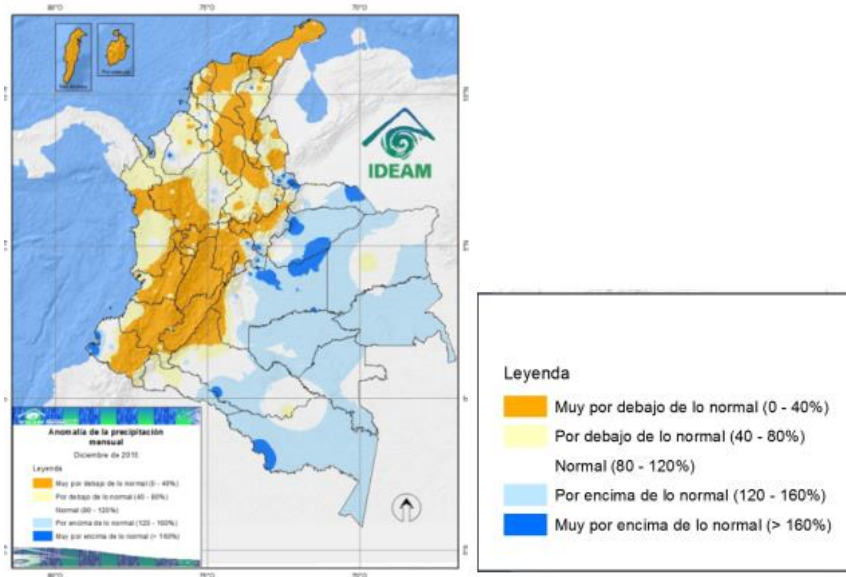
IDEAM

Anomalía de la precipitación mensual
Diciembre de 2015

Leyenda
Muy por debajo de lo normal (0 - 40%)
Por debajo de lo normal (40 - 80%)
Normal (80 - 120%)
Por encima de lo normal (120 - 160%)
Muy por encima de lo normal (> 160%)

Leyenda
Muy por debajo de lo normal (0 - 40%)
Por debajo de lo normal (40 - 80%)
Normal (80 - 120%)
Por encima de lo normal (120 - 160%)
Muy por encima de lo normal (> 160%)